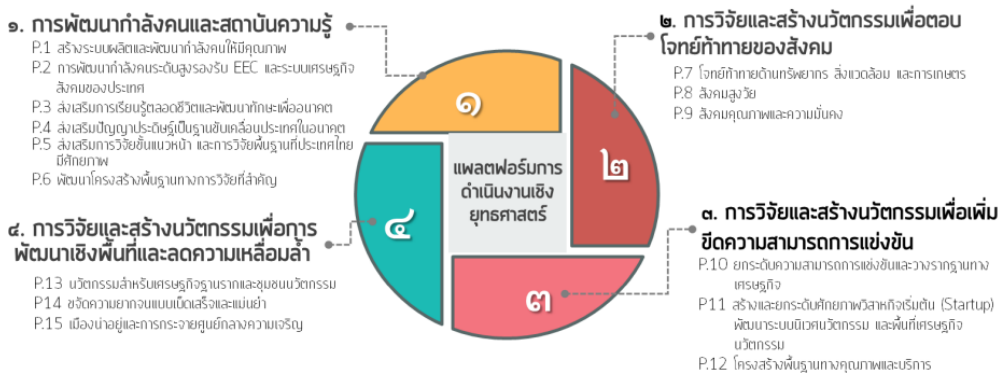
๑. การพัฒนากำลังคนและสถาบันความรู้

P.1 สร้างระบบผลิตและพัฒนากำลังคนให้มีคุณภาพ
P.2 การพัฒนากำลังคนระดับสูงรองรับ EEC และระบบเศรษฐกิจสังคมของประเทศ
P.3 ส่งเสริมการเรียนรู้ตลอดชีวิตและพัฒนาทักษะเพื่ออนาคต
P.4 ส่งเสริมปัญญาประดิษฐ์เป็นฐานขับเคลื่อนประเทศในอนาคต
P.5 ส่งเสริมการวิจัยขั้นแนวหน้า และการวิจัยพื้นฐานที่ประเทศไทยมีศักยภาพ
P.6 พัฒนาโครงสร้างพื้นฐานทางการวิจัยที่สำคัญ

๒. การวิจัยและสร้างนวัตกรรมเพื่อตอบโจทย์ท้าทายของสังคม

P.7 โจทย์ท้าทายด้านทรัพยากร สิ่งแวดล้อม และการเกษตร
P.8 สังคมสูงวัย
P.9 สังคมคุณภาพและความมั่นคง

๑

๒

๓

๔

แพลตฟอร์มการดำเนินงานเชิงยุทธศาสตร์

๔. การวิจัยและสร้างนวัตกรรมเพื่อการพัฒนาเชิงพื้นที่และลดความเหลื่อมล้ำ

P.13 นวัตกรรมสำหรับเศรษฐกิจฐานรากและชุมชนนวัตกรรม
P.14 ขจัดความยากจนแบบเบ็ดเสร็จและแม่นยำ
P.15 เมืองน่าอยู่และการกระจายศูนย์กลางความเจริญ

๓. การวิจัยและสร้างนวัตกรรมเพื่อเพิ่มขีดความสามารถการแข่งขัน

P.10 ยกระดับความสามารถการแข่งขันและวางรากฐานทางเศรษฐกิจ
P.11 สร้างและยกระดับศักยภาพวิสาหกิจเริ่มต้น (Startup) พัฒนาระบบนิเวศนวัตกรรม และพื้นที่เศรษฐกิจนวัตกรรม
P.12 โครงสร้างพื้นฐานทางคุณภาพและบริการ